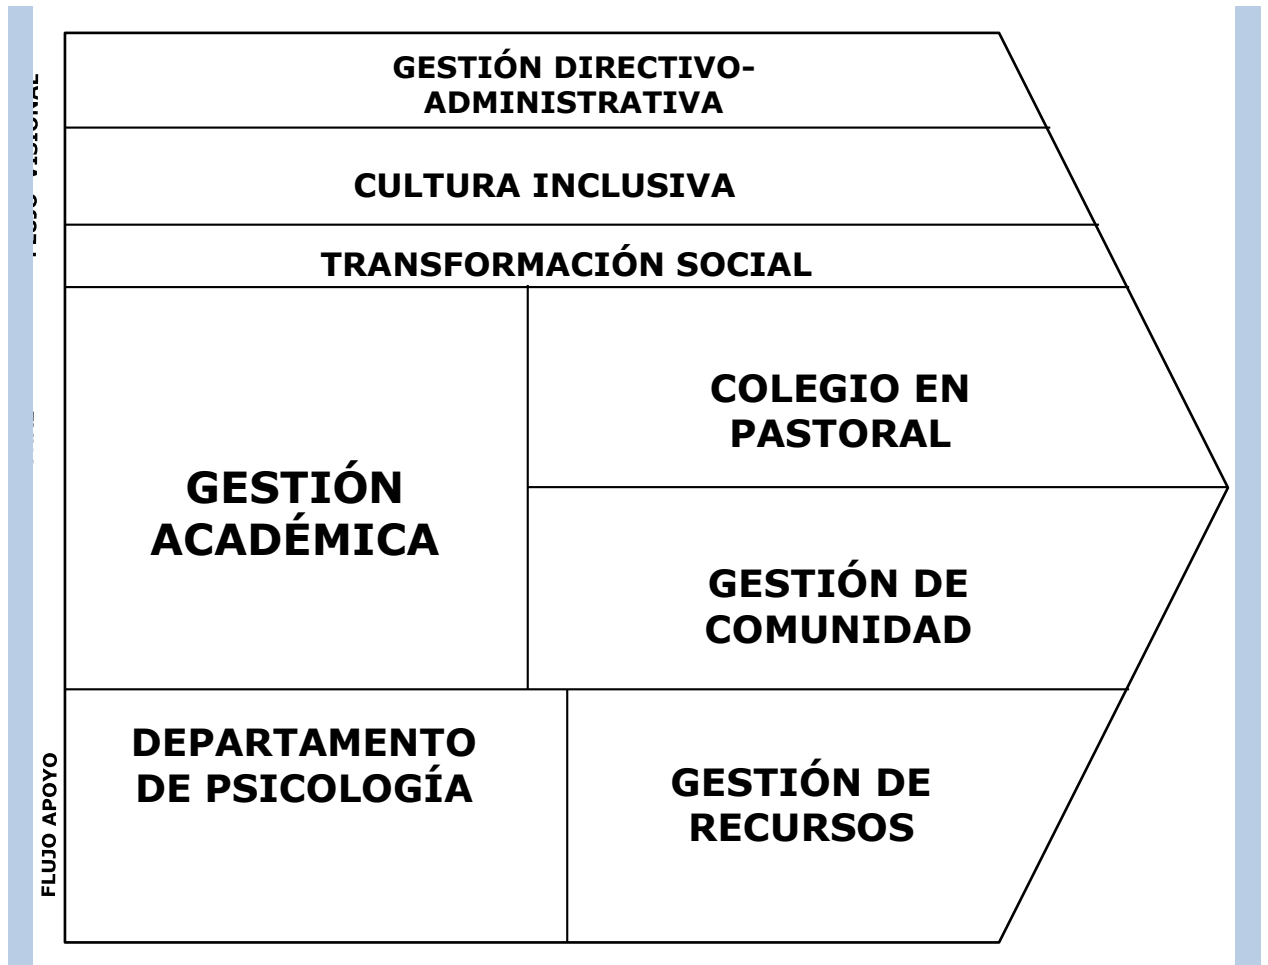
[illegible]

GESTIÓN DIRECTIVO-ADMINISTRATIVA

CULTURA INCLUSIVA

TRANSFORMACIÓN SOCIAL

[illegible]

GESTIÓN ACADÉMICA

COLEGIO EN PASTORAL

GESTIÓN DE COMUNIDAD

FLUJO APOYO

DEPARTAMENTO DE PSICOLOGÍA

GESTIÓN DE RECURSOS